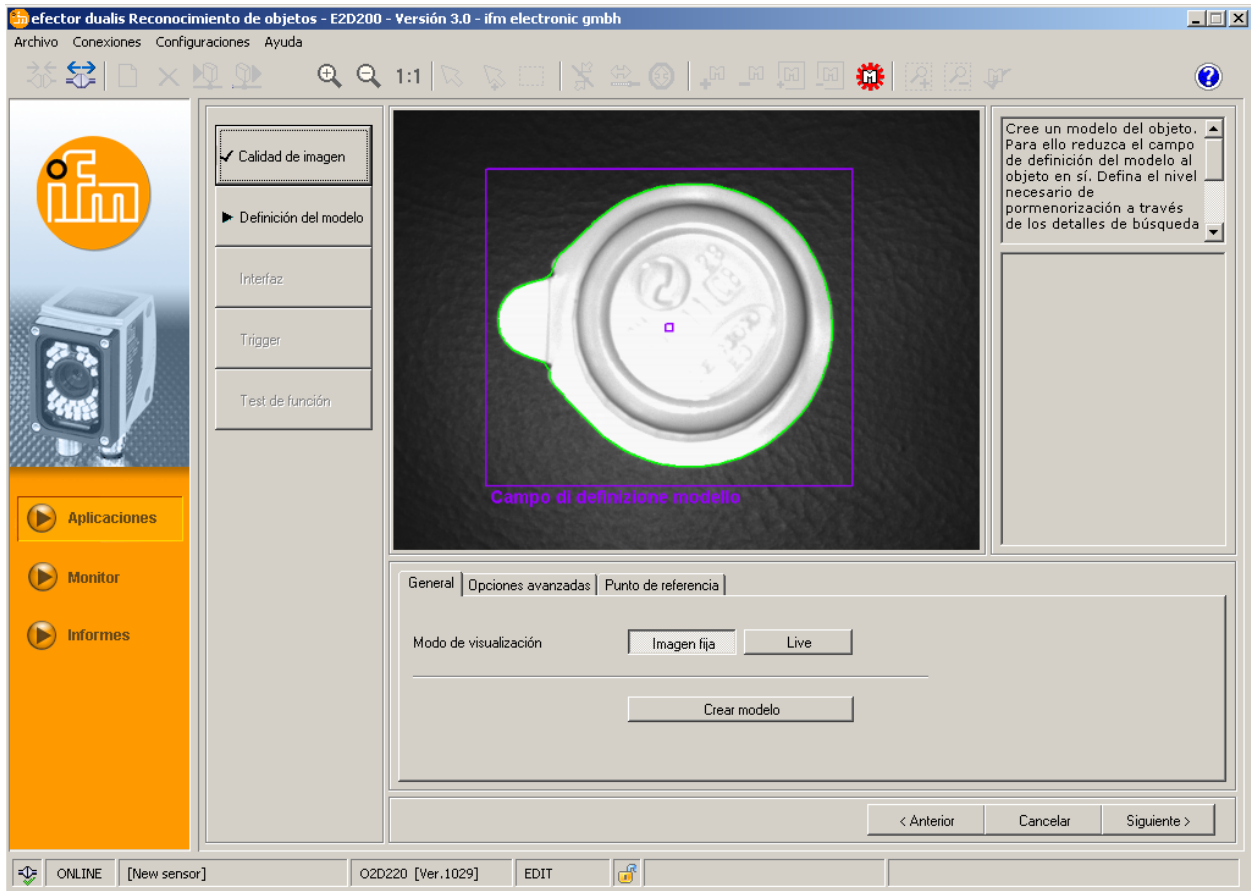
efector dualis Reconocimiento de objetos - E2D200 - Versión 3.0 - ifm electronic gmbh

Archivo Conexiones Configuraciones Ayuda

1:1

ifm

Aplicaciones
Monitor
Informes

✓ Calidad de imagen
▶ Definición del modelo
Interfaz
Trigger
Test de función

Campo di definizione modello

Cree un modelo del objeto. Para ello reduzca el campo de definición del modelo al objeto en sí. Defina el nivel necesario de pormenorización a través de los detalles de búsqueda

General | Opciones avanzadas | Punto de referencia

Modo de visualización
Imagen fija
Live

Crear modelo

< Anterior
Cancelar
Siguiente >

ONLINE [New sensor] O2D220 [Ver.1029] EDIT